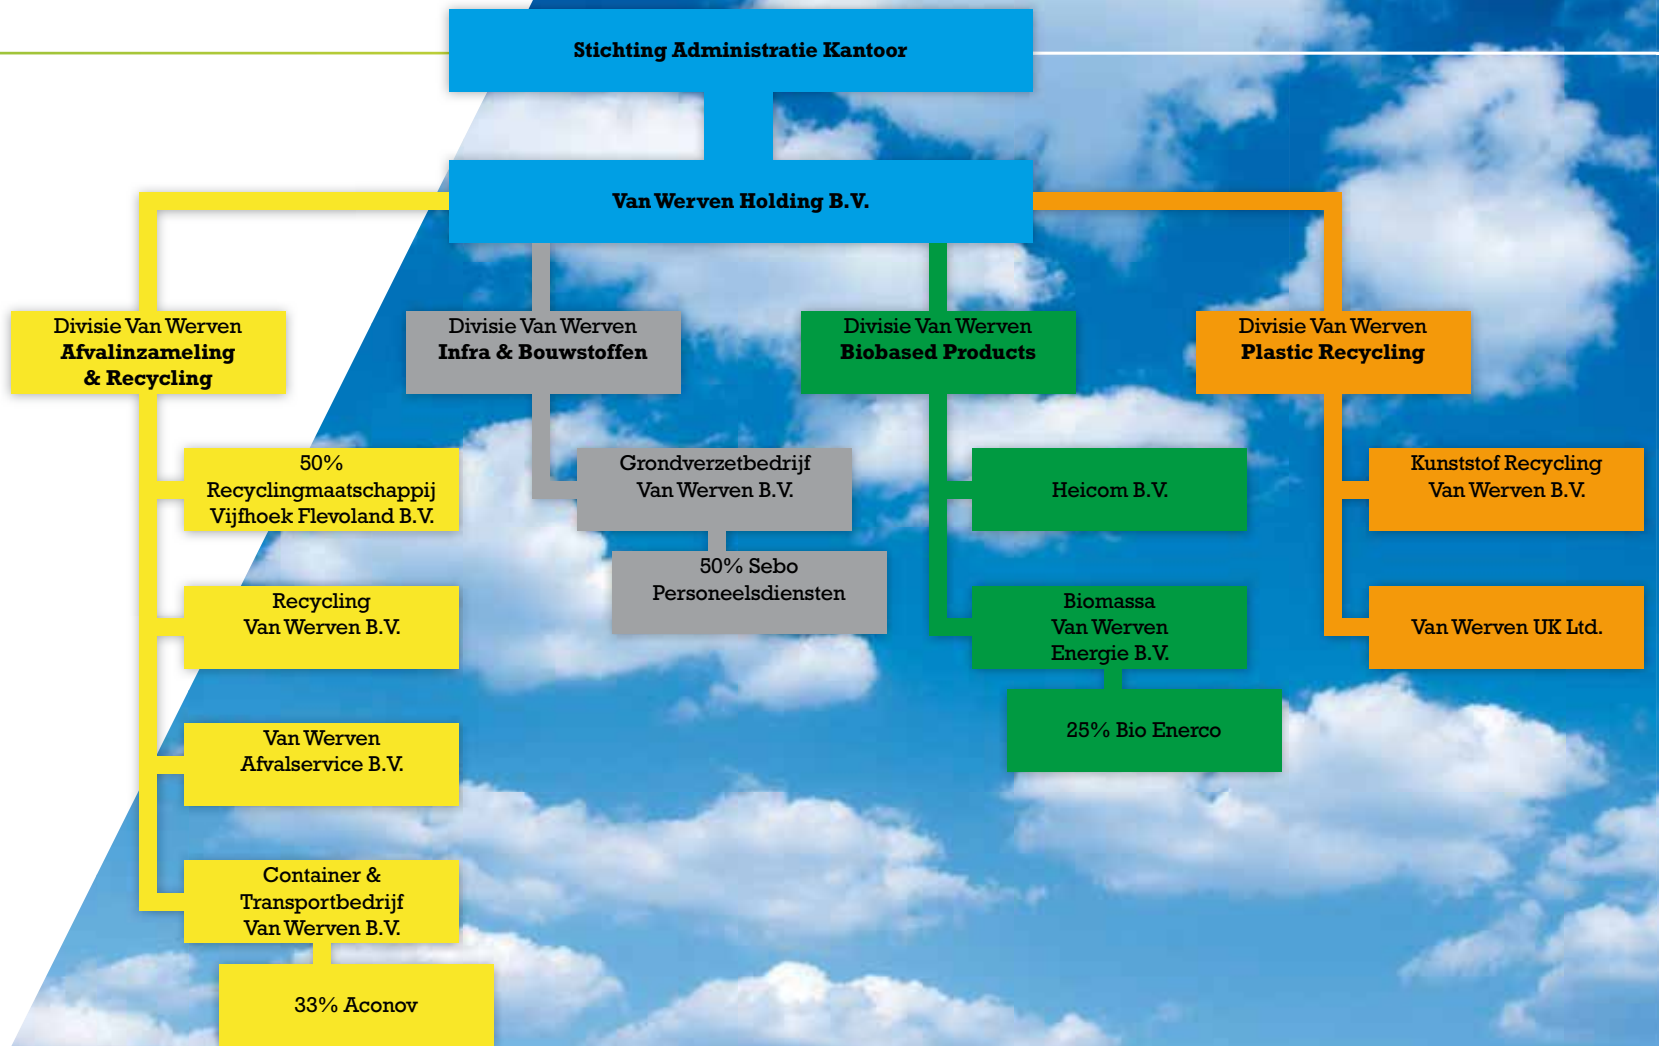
Stichting Administratie Kantoor

Van Werven Holding B.V.

Divisie Van Werven
Afvalinzameling
& Recycling

Divisie Van Werven
Infra & Bouwstoffen

Divisie Van Werven
Biobased Products

Divisie Van Werven
Plastic Recycling

50%
Recyclingmaatschappij
Vijfhoek Flevoland B.V.

Recycling
Van Werven B.V.

Van Werven
Afvalservice B.V.

Container &
Transportbedrijf
Van Werven B.V.

33% Aconov

Grondverzetbedrijf
Van Werven B.V.

50% Sebo
Personeelsdiensten

Heicom B.V.

Biomassa
Van Werven
Energie B.V.

25% Bio Enerco

Kunststof Recycling
Van Werven B.V.

Van Werven UK Ltd.